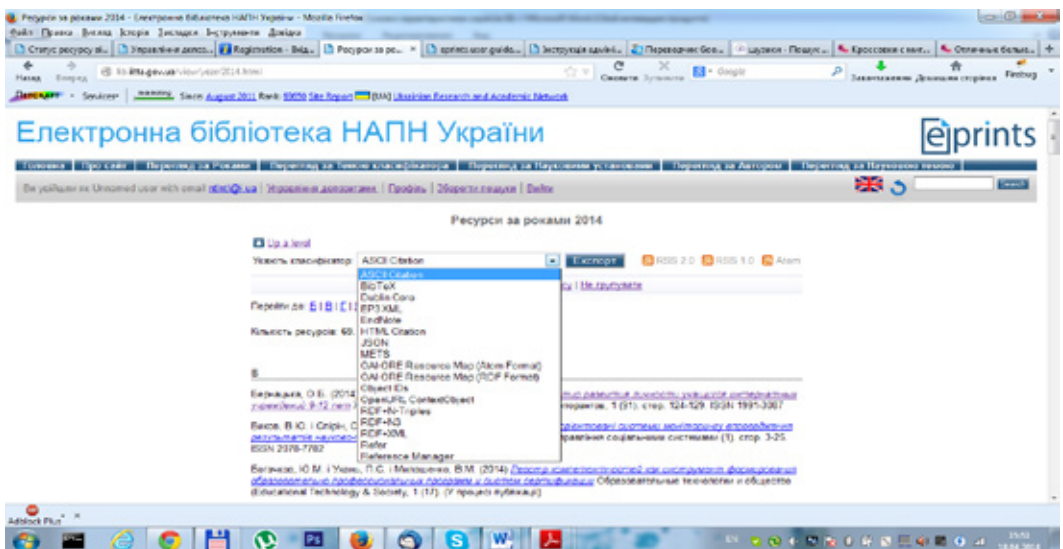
Ресурси за роками 2014 - Електронна бібліотека НАПН України - Mozilla Firefox

Файл Правка Вигляд Історія Закладки Інструменти Довідка

Статус ресурсу зі... | Управління депоз... | Registration - Від... | Ресурси за ро... × | eprints user guide... | Інструкція адміні... | Перекладач Goo... | Шукаєм - Пошук... | Кроссовки с нат... | Отличные больш... | +

Назад Вперед lib.iitta.gov.ua/view/year/2014.html Оновити Зупинити Google Завантаження Домашня сторінка Firebug

Services Since August 2011 Rank: 69696 Site Report [UA] Ukrainian Research and Academic Network

Електронна бібліотека НАПН України

eprints

Головна | Про сайт | Перегляд за Роками | Перегляд за Темою класифікатора | Перегляд за Науковими установами | Перегляд за Авторами | Перегляд за Науковою темою

Ви увійшли як Unnamed user with email ntsci@i.ua | Управління депозитами | Профіль | Збережені пошуки | Вийти

Search

Ресурси за роками 2014

Up a level

Увімкніть класифікатор: ASCII Citation Експорт RSS 2.0 RSS 1.0 Atom

ASCII Citation
BibTeX
Dublin Core
EP3 XML
EndNote
HTML Citation
JSON
METS
OAI-ORE Resource Map (Atom Format)
OAI-ORE Resource Map (RDF Format)
Object IDs
OpenURL ContextObject
RDF+N-Triples
RDF+N3
RDF+XML
Refer
Reference Manager

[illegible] | Не групувати

Перейти до: Б | В | Г | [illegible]

Кількість ресурсів: 69.

Б

Бережцька, О.Б. (2014) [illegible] 9-12 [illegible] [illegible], 1 (91). стор. 124-129. ISSN 1991-3087

Биков, В.Ю. і Спірін, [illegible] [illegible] соціальними системами (1). стор. 3-25. ISSN 2078-7782

Богачов, Ю.М. і Ухань, П.С. і Мелешенко, В.М. (2014) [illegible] Образовательные технологии и общество (Educational Technology & Society), 1 (17). (У процесі публікації)

Adblock Plus

EN 15:53 14.04.2014